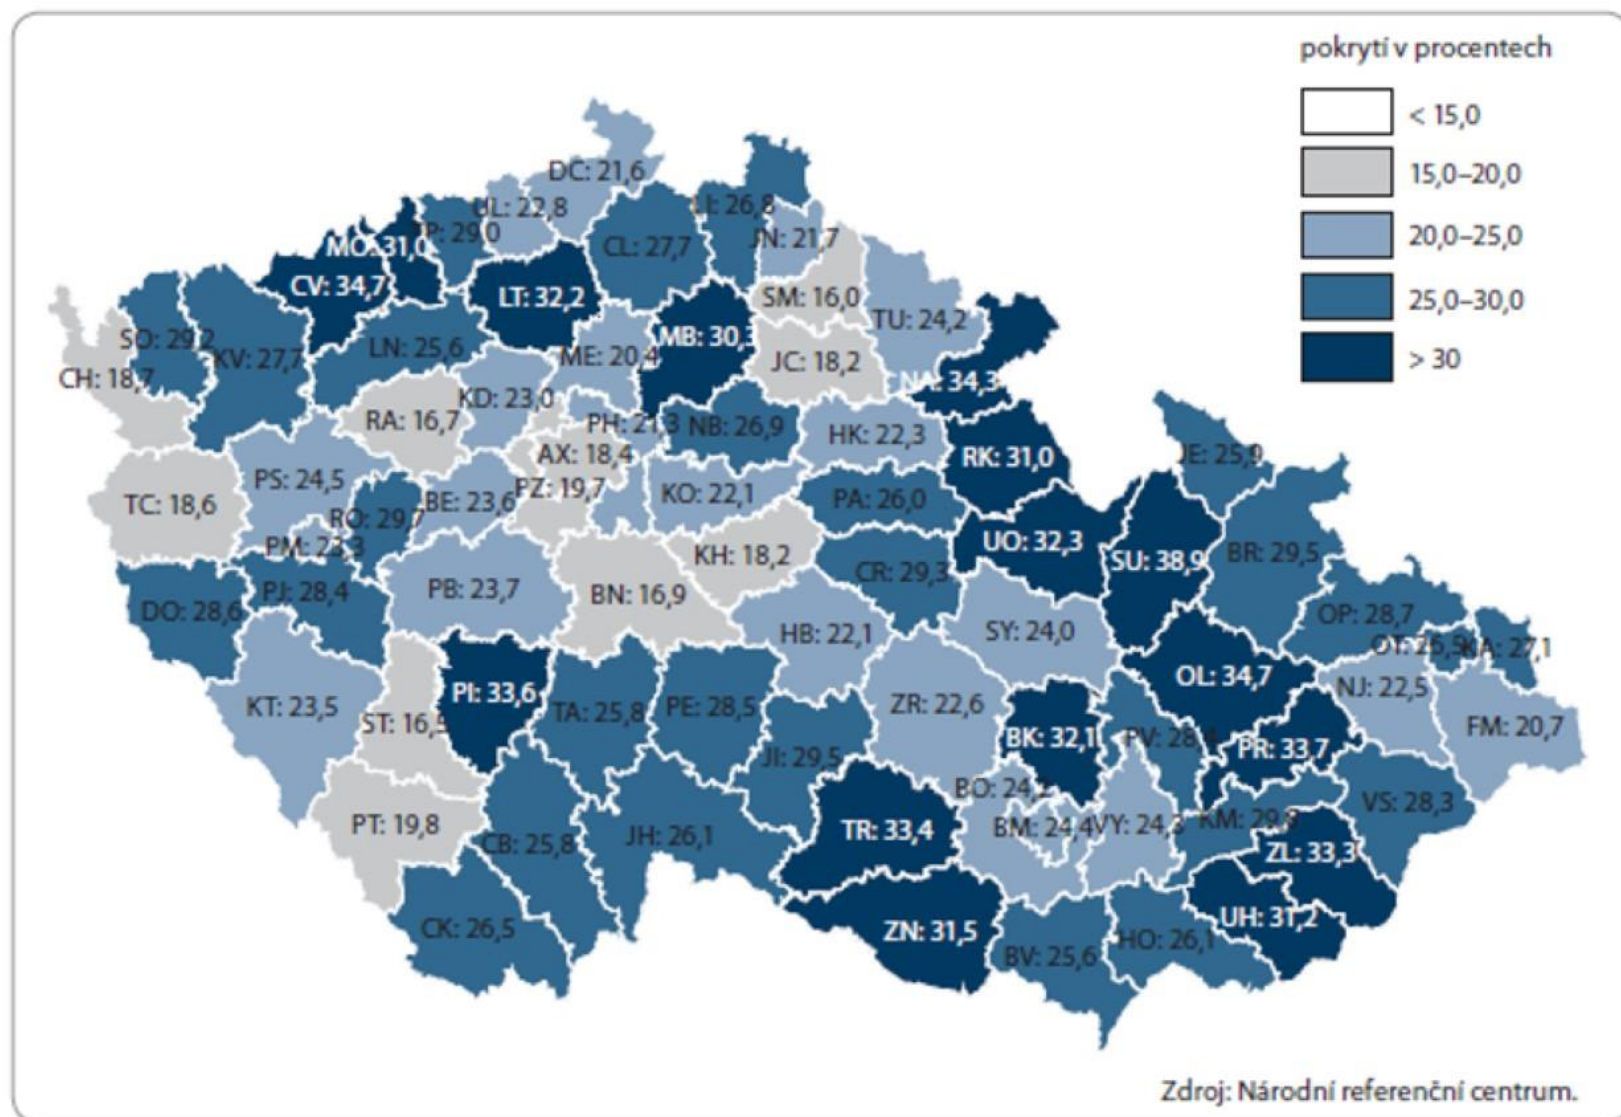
pokrytí v procentech
< 15,0
15,0–20,0
20,0–25,0
25,0–30,0
> 30

DC: 21,6
UL: 22,8
LI: 26,8
MO: 31,0
TP: 29,0
CL: 27,7
JN: 21,7
CV: 34,7
LT: 32,2
SM: 16,0
SO: 29,2
MB: 30,3
TU: 24,2
KV: 27,7
LN: 25,6
ME: 20,4
JC: 18,2
CH: 18,7
NA: 34,3
KD: 23,0
RA: 16,7
PH: 21,3
NB: 26,9
HK: 22,3
RK: 31,0
JE: 25,9
AX: 18,4
PS: 24,5
TC: 18,6
PZ: 19,7
BE: 23,6
KO: 22,1
PA: 26,0
RO: 29,7
UO: 32,3
SU: 38,9
BR: 29,5
PM: 23,3
KH: 18,2
CR: 29,3
PJ: 28,4
PB: 23,7
BN: 16,9
DO: 28,6
HB: 22,1
SY: 24,0
OP: 28,7
OT: 25,5
KA: 27,1
OL: 34,7
NJ: 22,5
PI: 33,6
TA: 25,8
PE: 28,5
ZR: 22,6
KT: 23,5
ST: 16,5
BK: 32,1
PV: 28,4
FM: 20,7
PR: 33,7
JI: 29,5
BO: 24,2
VS: 28,3
PT: 19,8
TR: 33,4
BM: 24,4
VY: 24,3
KM: 29,8
CB: 25,8
JH: 26,1
ZL: 33,3
ZN: 31,5
UH: 31,2
CK: 26,5
BV: 25,6
HO: 26,1

Zdroj: Národní referenční centrum.